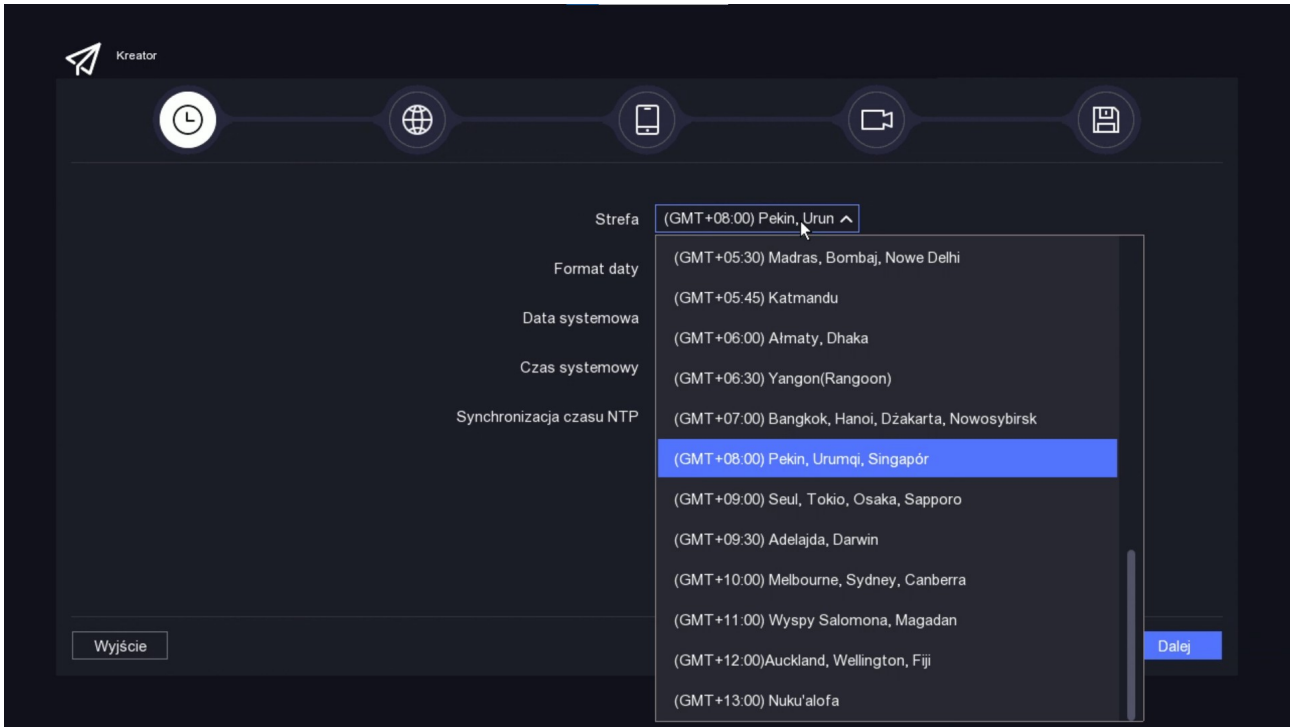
Kreator

Strefa (GMT+08:00) Pekin, Urun

Format daty

Data systemowa

Czas systemowy

Synchronizacja czasu NTP

(GMT+05:30) Madras, Bombaj, Nowe Delhi
(GMT+05:45) Katmandu
(GMT+06:00) Ałmaty, Dhaka
(GMT+06:30) Yangon(Rangoon)
(GMT+07:00) Bangkok, Hanoi, Dżakarta, Nowosybirsk
(GMT+08:00) Pekin, Urumqi, Singapór
(GMT+09:00) Seul, Tokio, Osaka, Sapporo
(GMT+09:30) Adelajda, Darwin
(GMT+10:00) Melbourne, Sydney, Canberra
(GMT+11:00) Wyspy Salomona, Magadan
(GMT+12:00)Auckland, Wellington, Fiji
(GMT+13:00) Nuku'alofa

Wyjście

Dalej